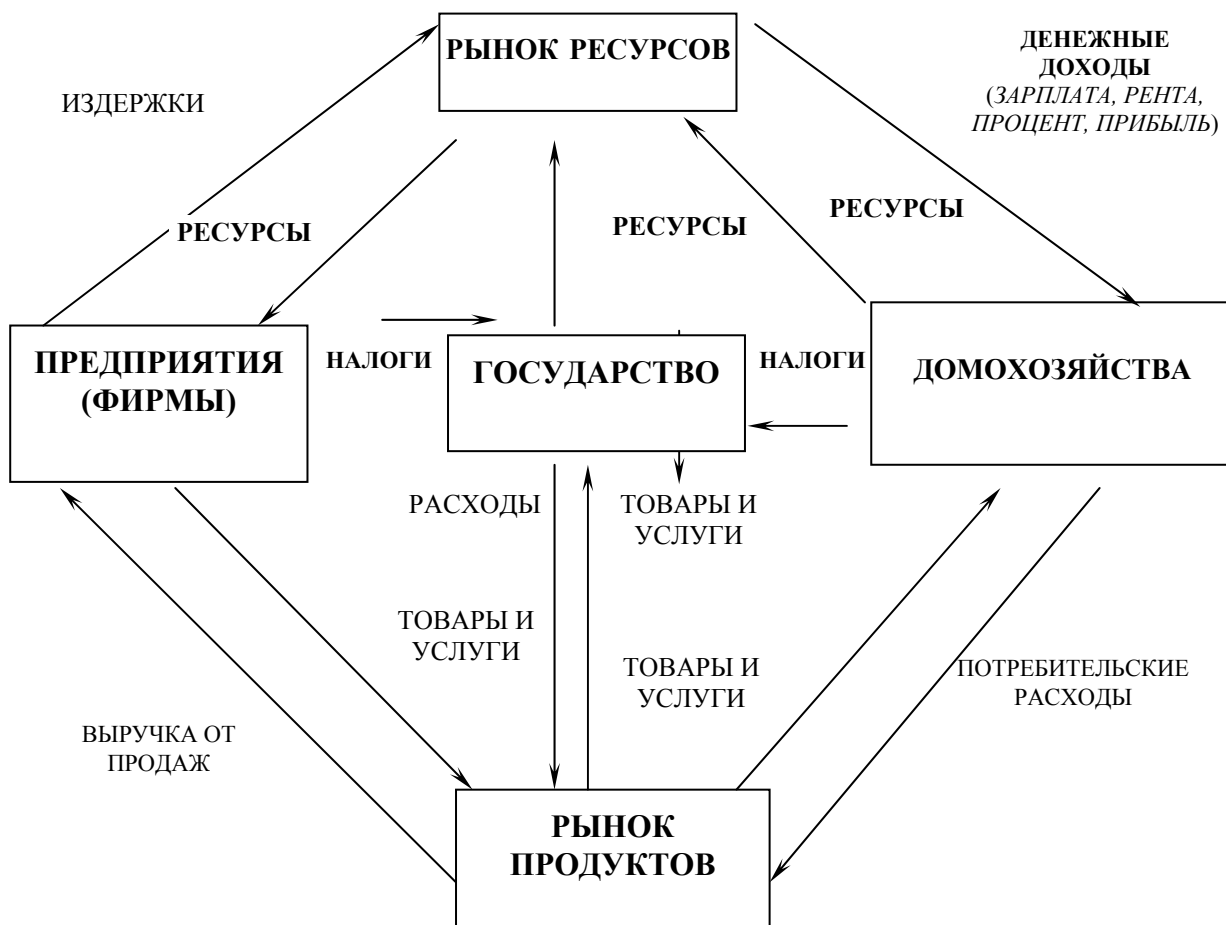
РЫНОК РЕСУРСОВ

ИЗДЕРЖКИ

ДЕНЕЖНЫЕ ДОХОДЫ (ЗАРПЛАТА, РЕНТА, ПРОЦЕНТ, ПРИБЫЛЬ)

РЕСУРСЫ

РЕСУРСЫ

РЕСУРСЫ

ПРЕДПРИЯТИЯ (ФИРМЫ)

НАЛОГИ

ГОСУДАРСТВО

НАЛОГИ

ДОМОХОЗЯЙСТВА

РАСХОДЫ

ТОВАРЫ И УСЛУГИ

ТОВАРЫ И УСЛУГИ

ТОВАРЫ И УСЛУГИ

ПОТРЕБИТЕЛЬСКИЕ РАСХОДЫ

ВЫРУЧКА ОТ ПРОДАЖ

РЫНОК ПРОДУКТОВ